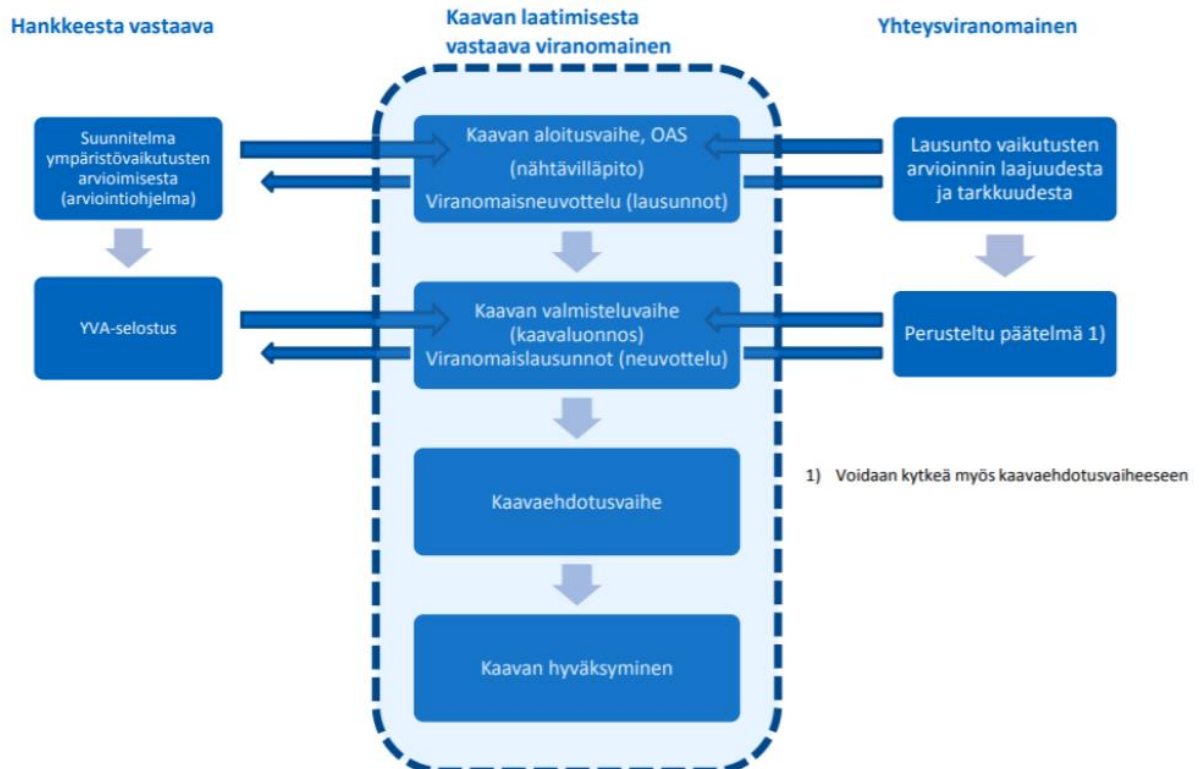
Hankkeesta vastaava

Kaavan laatimisesta vastaava viranomainen

Yhteysviranomainen

Suunnitelma ympäristövaikutusten arvioimisesta (arviointiohjelma)

Kaavan aloitusvaihe, OAS (nähtävilläpito) Viranomaisneuvottelu (lausunnot)

Lausunto vaikutusten arvioinnin laajuudesta ja tarkkuudesta

YVA-selostus

Kaavan valmisteluvaihe (kaavaluonnos) Viranomaislausunnot (neuvottelu)

Perusteltu päätelmä 1)

1) Voidaan kytkeä myös kaavaehdotusvaiheeseen

Kaavaehdotusvaihe

Kaavan hyväksyminen